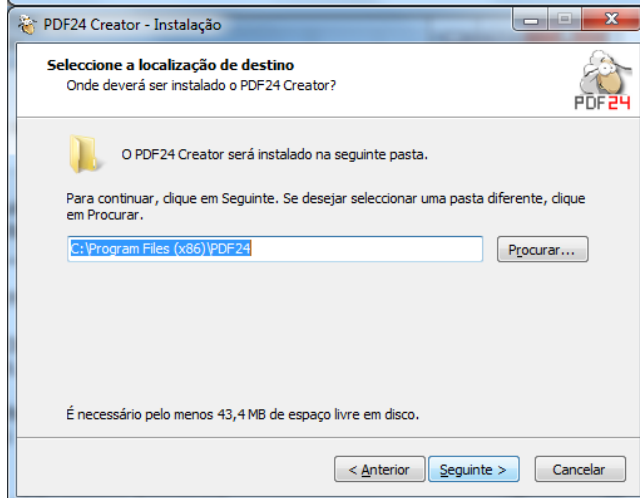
PDF24 Creator - Instalação

Seleccione a localização de destino
Onde deverá ser instalado o PDF24 Creator?

PDF24

O PDF24 Creator será instalado na seguinte pasta.

Para continuar, clique em Seguinte. Se desejar seleccionar uma pasta diferente, clique em Procurar.

C:\Program Files (x86)\PDF24

Procurar...

É necessário pelo menos 43,4 MB de espaço livre em disco.

< Anterior

Seguinte >

Cancelar